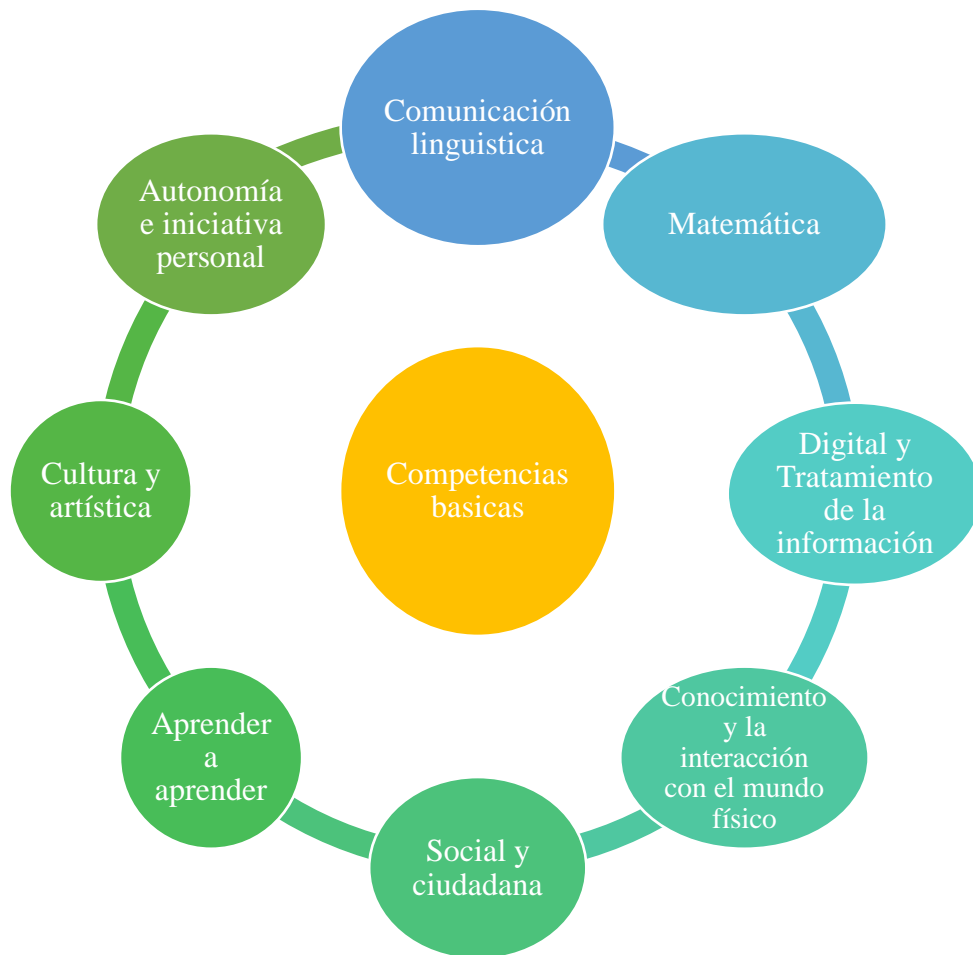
Comunicación linguistica

Matemática

Digital y Tratamiento de la información

Conocimiento y la interacción con el mundo físico

Social y ciudadana

Aprender a aprender

Cultura y artística

Autonomía e iniciativa personal

Competencias basicas